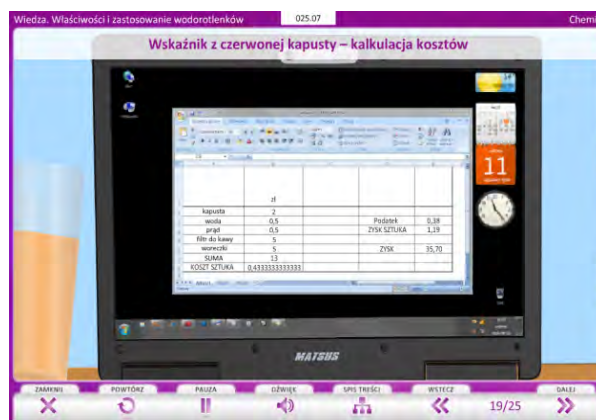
Wiedza. Właściwości i zastosowanie wodorotlenków

025.07

Chemi

Wskaźnik z czerwonej kapusty – kalkulacja kosztów

|  | zł |  |  |  |
|---|---|---|---|---|
| kapusta | 2 |  |  |  |
| woda | 0,5 |  | Podatek | 0,38 |
| prąd | 0,5 |  | ZYSK SZTUKA | 1,19 |
| filtr do kawy | 5 |  |  |  |
| woreczki | 5 |  | ZYSK | 35,70 |
| SUMA | 13 |  |  |  |
| KOSZT SZTUKA | 0,433333333333 |  |  |  |

11

MATSUS

ZAMKNIJ

POWTÓRZ

PAUZA

DŹWIĘK

SPIS TREŚCI

WSTECZ

DALEJ

19/25